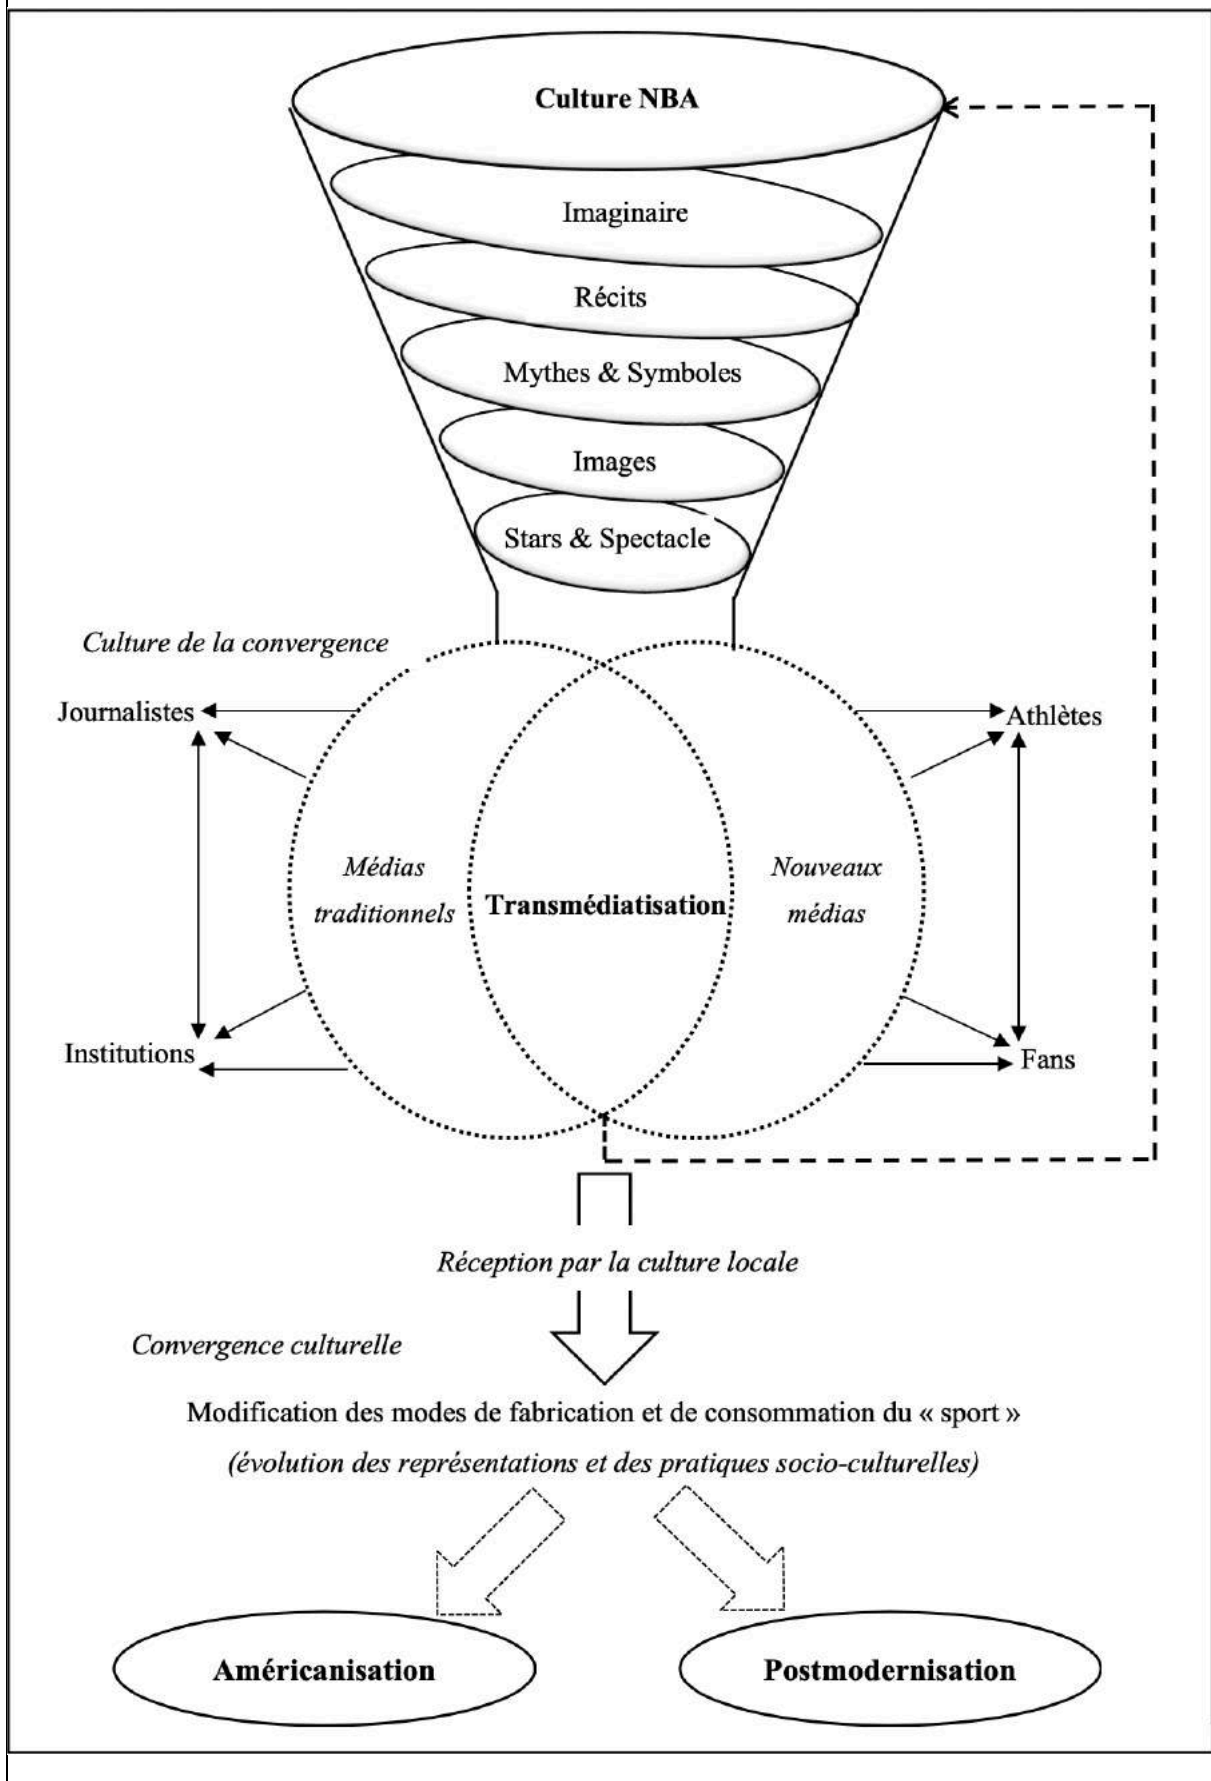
Culture NBA

Imaginaire

Récits

Mythes & Symboles

Images

Stars & Spectacle

Culture de la convergence

Journalistes

Athlètes

Médias traditionnels

Transmédiatisation

Nouveaux médias

Institutions

Fans

Réception par la culture locale

Convergence culturelle

Modification des modes de fabrication et de consommation du « sport »

(évolution des représentations et des pratiques socio-culturelles)

Américanisation

Postmodernisation